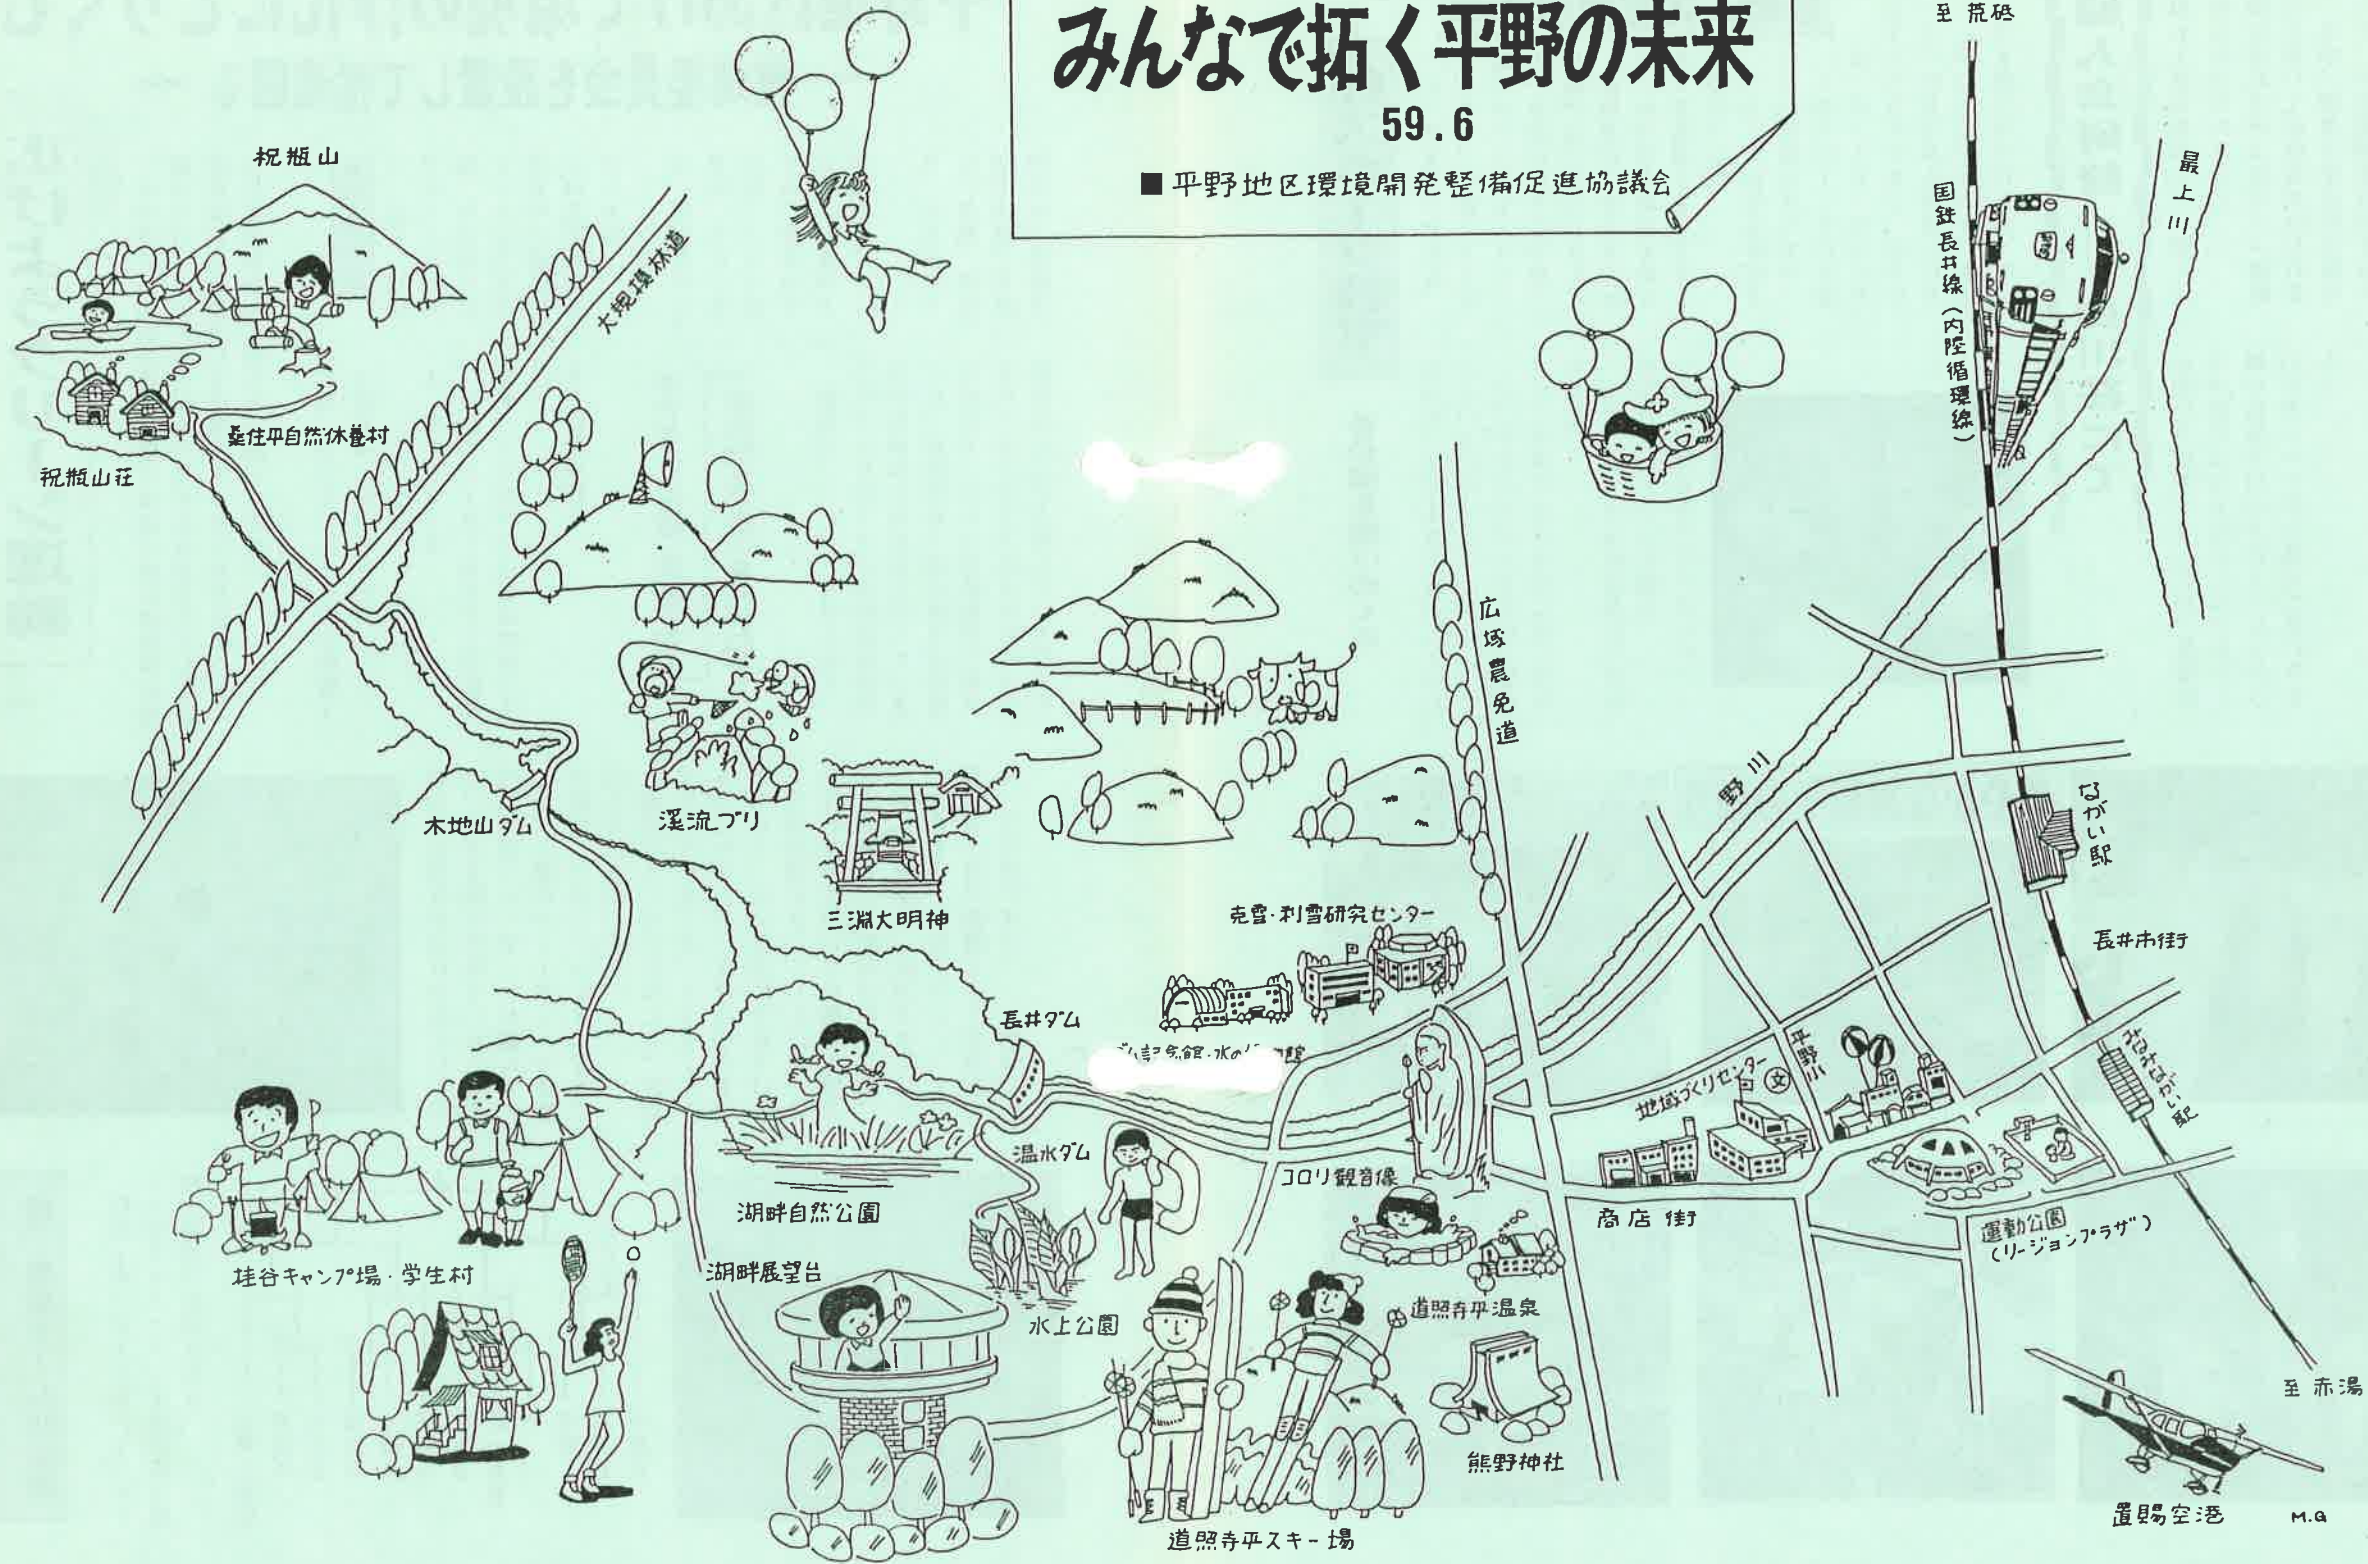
みんなで拓く平野の未来
59.6
■平野地区環境開発整備促進協議会

至 荒砥

最上川

国鉄長井線（内陸循環線）

祝瓶山

大規模林道

桑住平自然休養村

祝瓶山荘

広域農免道

野川

ながい駅

長井市街

木地山ダム

渓流づり

三淵大明神

克雪・利雪研究センター

長井ダム

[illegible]記念館・水の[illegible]館

平野小

地域づくりセンター

あやめ公園駅

温水ダム

コロリ観音像

商店街

運動公園（リージョンプラザ）

湖畔自然公園

桂谷キャンプ場・学生村

湖畔展望台

水上公園

道照寺平温泉

熊野神社

道照寺平スキー場

至 赤湯

置賜空港

M.G